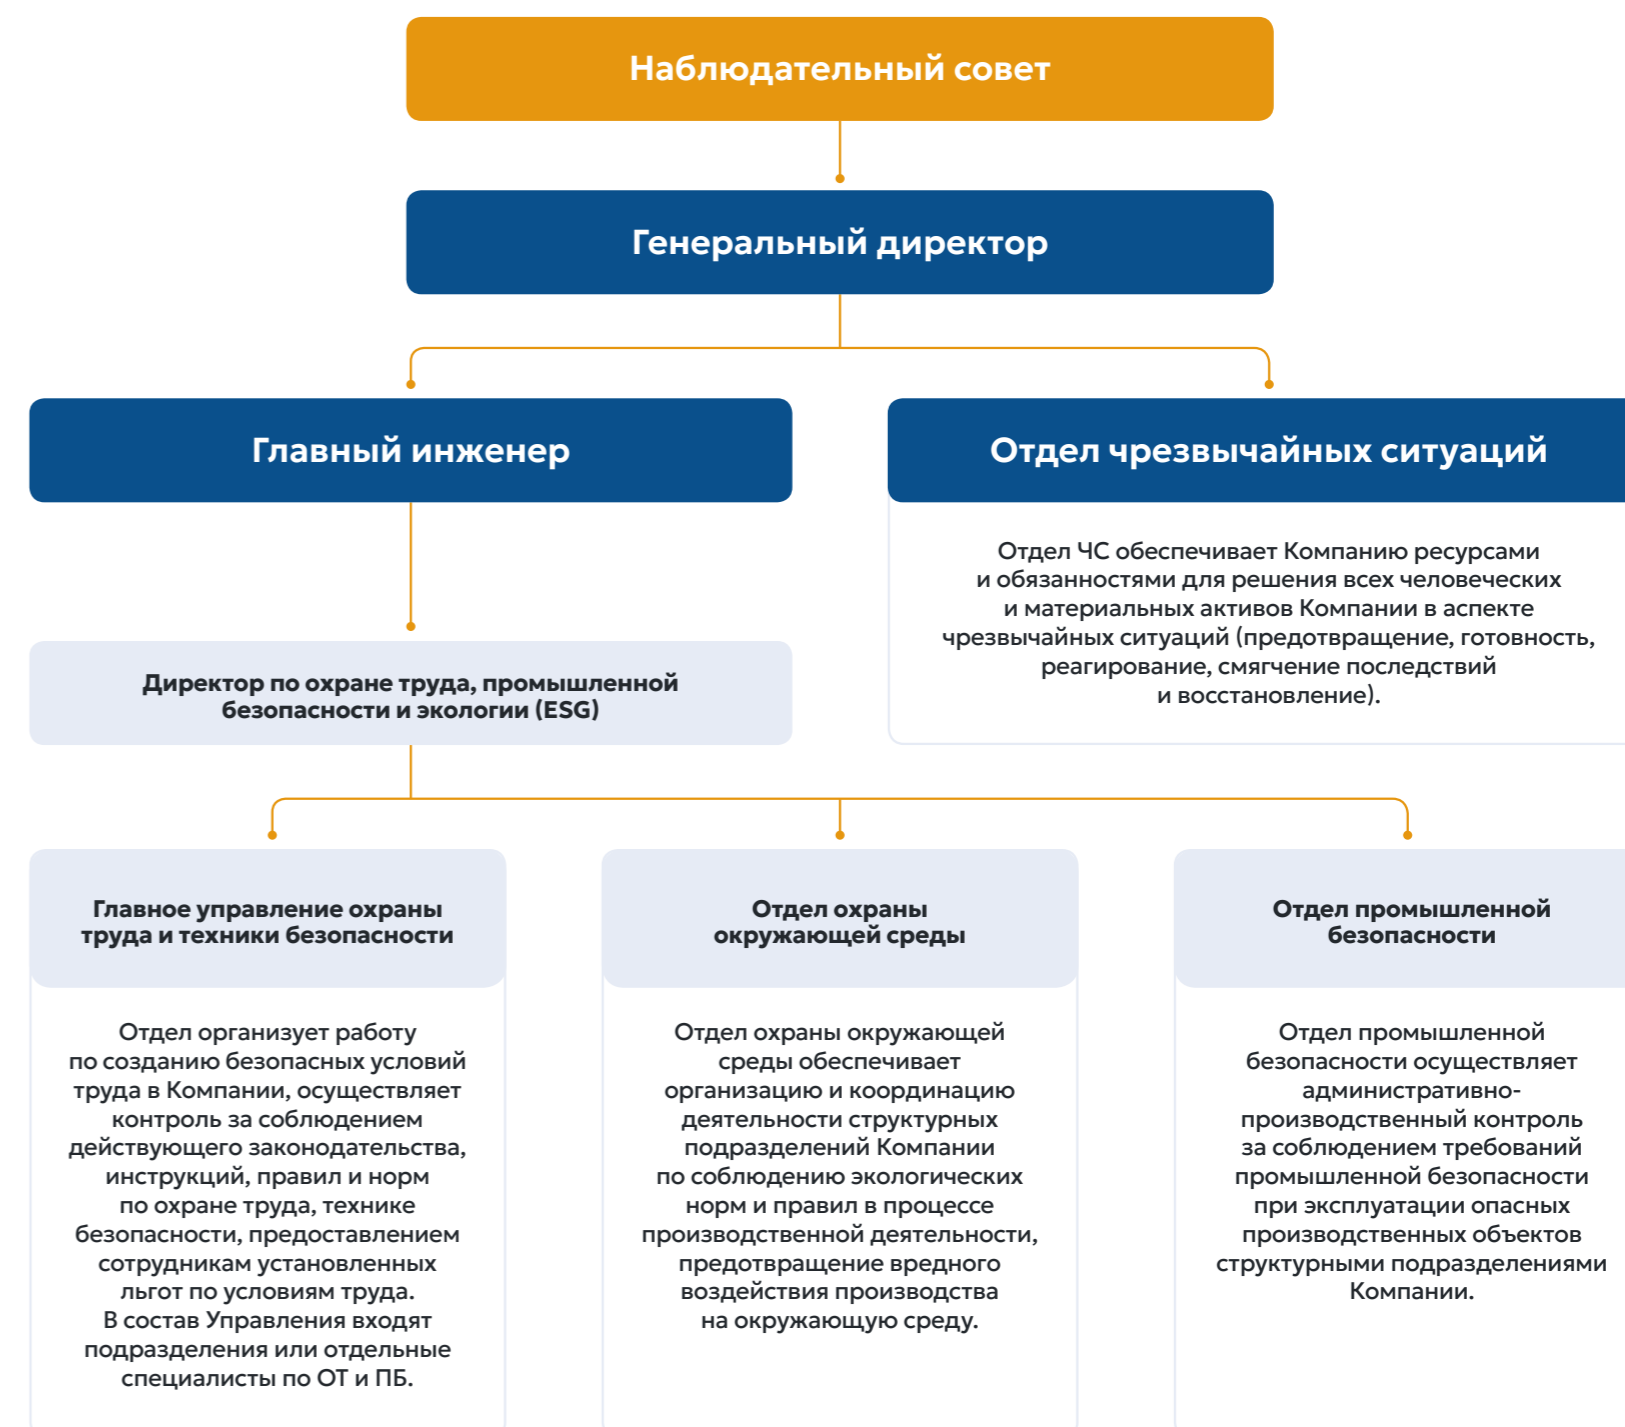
Наблюдательный совет

Генеральный директор

Главный инженер

Отдел чрезвычайных ситуаций

Отдел ЧС обеспечивает Компанию ресурсами и обязанностями для решения всех человеческих и материальных активов Компании в аспекте чрезвычайных ситуаций (предотвращение, готовность, реагирование, смягчение последствий и восстановление).

Директор по охране труда, промышленной безопасности и экологии (ESG)

Главное управление охраны труда и техники безопасности

Отдел организует работу по созданию безопасных условий труда в Компании, осуществляет контроль за соблюдением действующего законодательства, инструкций, правил и норм по охране труда, технике безопасности, предоставлением сотрудникам установленных льгот по условиям труда.
В состав Управления входят подразделения или отдельные специалисты по ОТ и ПБ.

Отдел охраны окружающей среды

Отдел охраны окружающей среды обеспечивает организацию и координацию деятельности структурных подразделений Компании по соблюдению экологических норм и правил в процессе производственной деятельности, предотвращение вредного воздействия производства на окружающую среду.

Отдел промышленной безопасности

Отдел промышленной безопасности осуществляет административно-производственный контроль за соблюдением требований промышленной безопасности при эксплуатации опасных производственных объектов структурными подразделениями Компании.